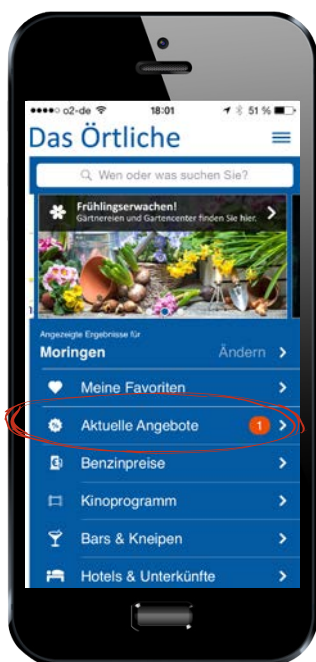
●●●●○ o2-de 18:01 51 %

Das Örtliche

Wen oder was suchen Sie?

Frühlingserwachen!
Gärtnereien und Gartencenter finden Sie hier.

Angezeigte Ergebnisse für
Moringen Ändern

Meine Favoriten

Aktuelle Angebote 1

Benzinpreise

Kinoprogramm

Bars & Kneipen

Hotels & Unterkünfte